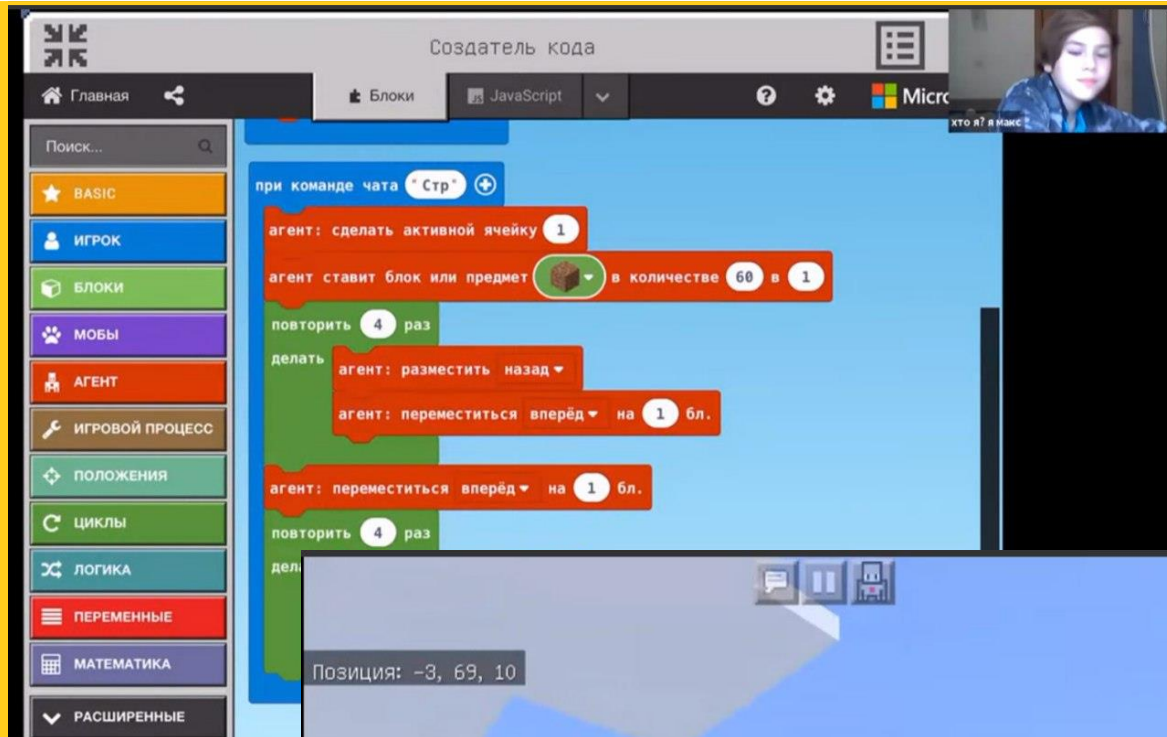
Создатель кода

Главная

Блоки

JavaScript

Micro

хто я? я макс

Поиск...

BASIC

ИГРОК

БЛОКИ

МОБЫ

АГЕНТ

ИГРОВОЙ ПРОЦЕСС

ПОЛОЖЕНИЯ

ЦИКЛЫ

ЛОГИКА

ПЕРЕМЕННЫЕ

МАТЕМАТИКА

РАСШИРЕННЫЕ

при команде чата "Стр"

агент: сделать активной ячейку 1

агент ставит блок или предмет в количестве 60 в 1

повторить 4 раз

делать

агент: разместить назад

агент: переместиться вперёд на 1 бл.

агент: переместиться вперёд на 1 бл.

повторить 4 раз

дела

Позиция: -3, 69, 10